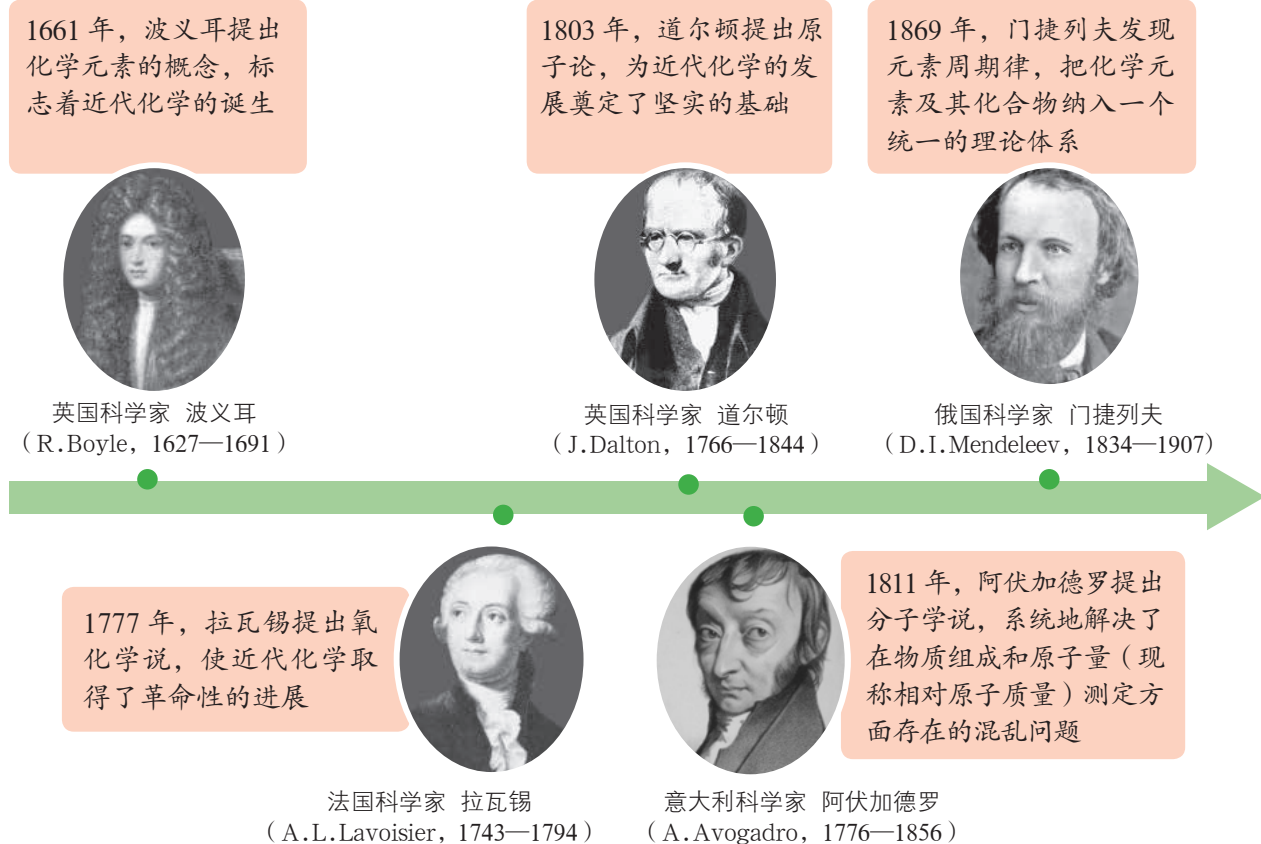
1661 年，波义耳提出化学元素的概念，标志着近代化学的诞生

英国科学家 波义耳
（R.Boyle，1627—1691）

1803 年，道尔顿提出原子论，为近代化学的发展奠定了坚实的基础

英国科学家 道尔顿
（J.Dalton，1766—1844）

1869 年，门捷列夫发现元素周期律，把化学元素及其化合物纳入一个统一的理论体系

俄国科学家 门捷列夫
（D.I.Mendeleev，1834—1907）

1777 年，拉瓦锡提出氧化学说，使近代化学取得了革命性的进展

法国科学家 拉瓦锡
（A.L.Lavoisier，1743—1794）

1811 年，阿伏加德罗提出分子学说，系统地解决了在物质组成和原子量（现称相对原子质量）测定方面存在的混乱问题

意大利科学家 阿伏加德罗
（A.Avogadro，1776—1856）